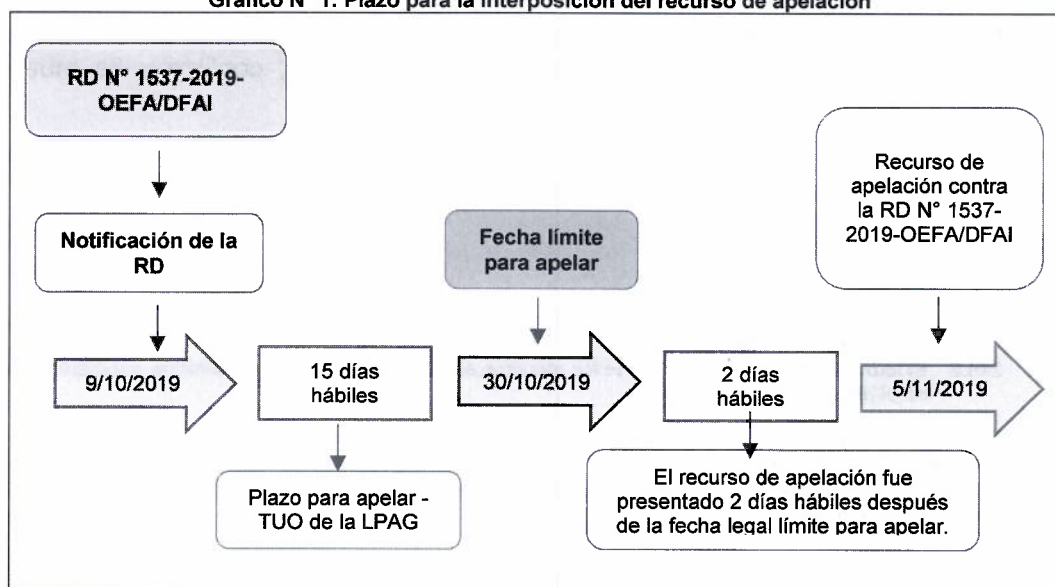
Gráfico N° 1: Plazo para la interposición del recurso de apelación

RD N° 1537-2019-OEFA/DFAI

Notificación de la RD

9/10/2019

15 días hábiles

Plazo para apelar - TUO de la LPAG

Fecha límite para apelar

30/10/2019

2 días hábiles

El recurso de apelación fue presentado 2 días hábiles después de la fecha legal límite para apelar.

Recurso de apelación contra la RD N° 1537-2019-OEFA/DFAI

5/11/2019